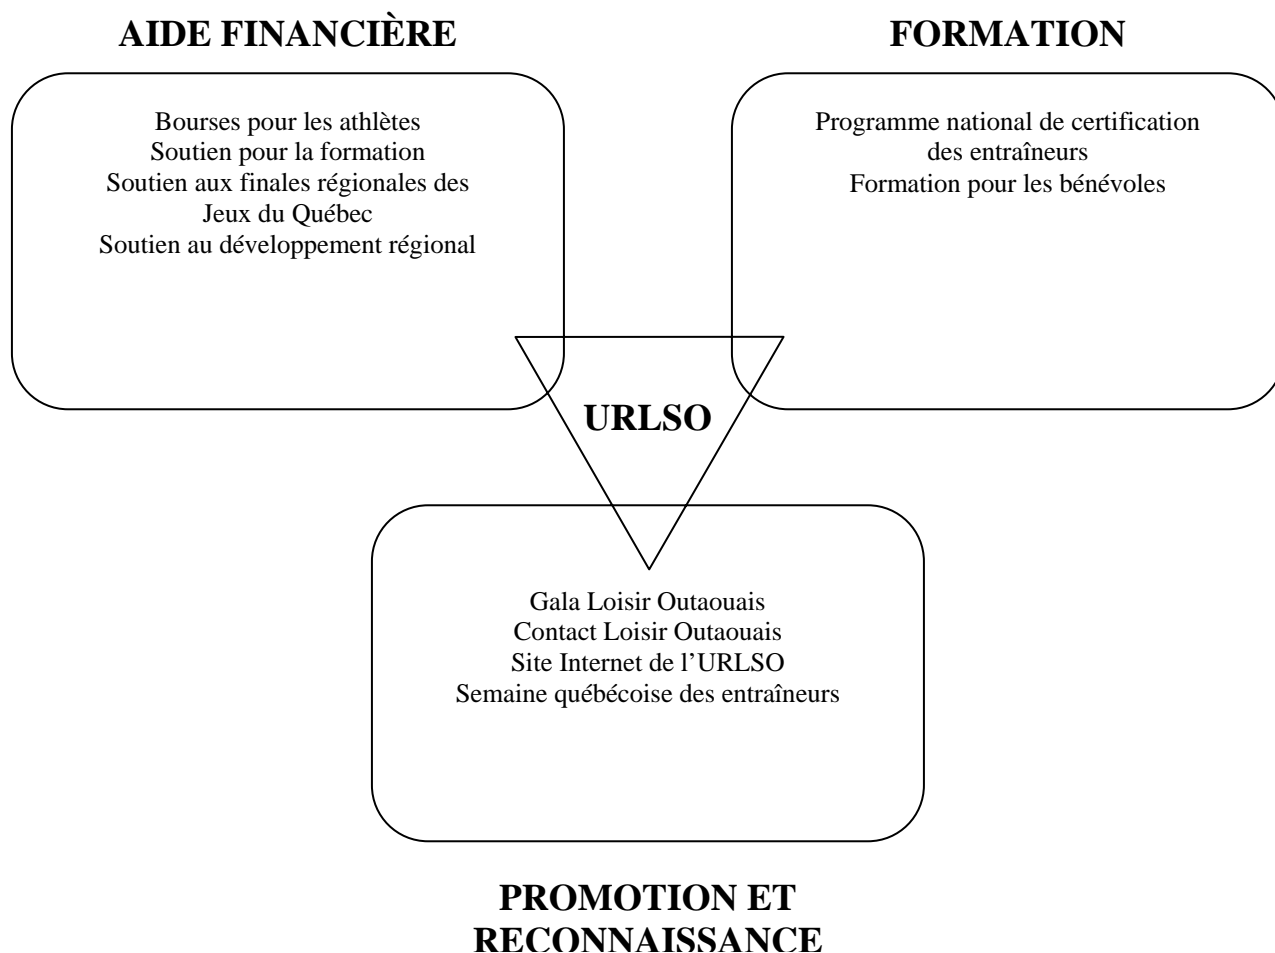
AIDE FINANCIÈRE

Bourses pour les athlètes
Soutien pour la formation
Soutien aux finales régionales des Jeux du Québec
Soutien au développement régional

FORMATION

Programme national de certification des entraîneurs
Formation pour les bénévoles

URLSO

Gala Loisir Outaouais
Contact Loisir Outaouais
Site Internet de l'URLSO
Semaine québécoise des entraîneurs

PROMOTION ET RECONNAISSANCE